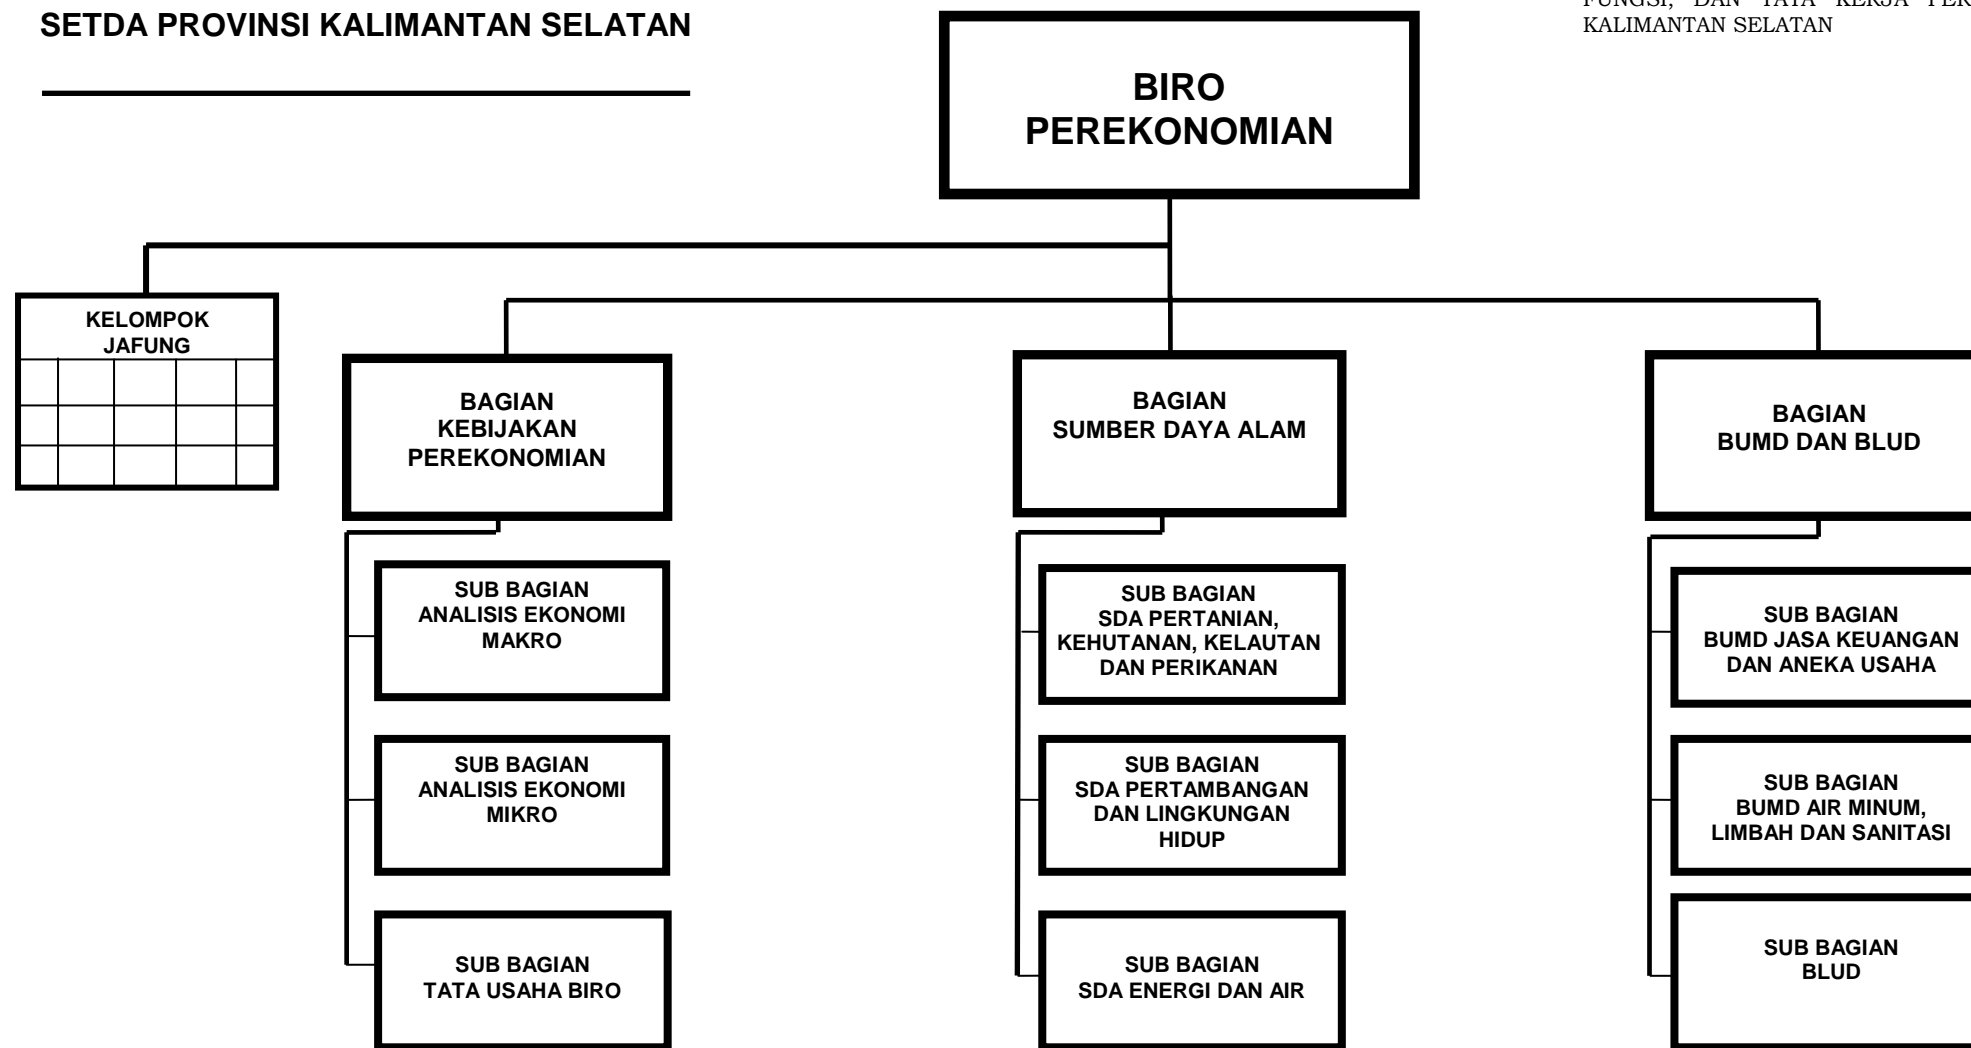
SETDA PROVINSI KALIMANTAN SELATAN

FUNGSI, DAN TATA KERJA PER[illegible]
KALIMANTAN SELATAN

BIRO
PEREKONOMIAN

KELOMPOK
JAFUNG

BAGIAN
KEBIJAKAN
PEREKONOMIAN

SUB BAGIAN
ANALISIS EKONOMI
MAKRO

SUB BAGIAN
ANALISIS EKONOMI
MIKRO

SUB BAGIAN
TATA USAHA BIRO

BAGIAN
SUMBER DAYA ALAM

SUB BAGIAN
SDA PERTANIAN,
KEHUTANAN, KELAUTAN
DAN PERIKANAN

SUB BAGIAN
SDA PERTAMBANGAN
DAN LINGKUNGAN
HIDUP

SUB BAGIAN
SDA ENERGI DAN AIR

BAGIAN
BUMD DAN BLUD

SUB BAGIAN
BUMD JASA KEUANGAN
DAN ANEKA USAHA

SUB BAGIAN
BUMD AIR MINUM,
LIMBAH DAN SANITASI

SUB BAGIAN
BLUD